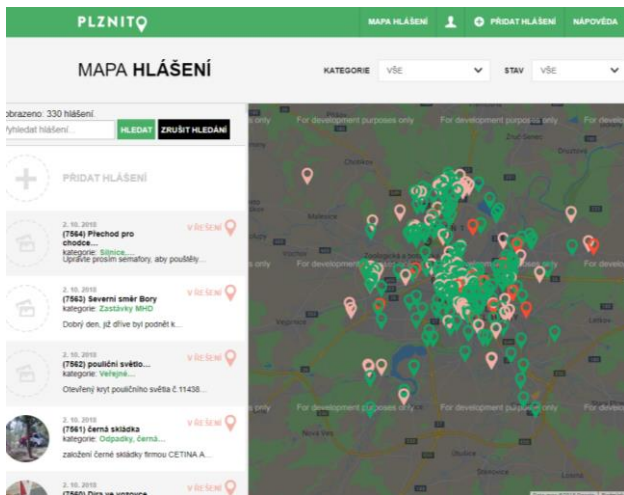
PLZNITO

MAPA HLÁŠENÍ PŘIDAT HLÁŠENÍ NÁPOVĚDA

MAPA HLÁŠENÍ

KATEGORIE VŠE

STAV VŠE

obrazeno: 330 hlášení

yhledat hlášení... HLEDAT ZRUŠIT HLEDÁNÍ

PŘIDAT HLÁŠENÍ

2. 10. 2018
(7564) Přechod pro chodce...
kategorie: Silnice,...
Upravte prosím semafory, aby pouštěly...
V ŘEŠENÍ

2. 10. 2018
(7563) Severní směr Bory
kategorie: Zastávky MHD
Dobrý den, již dříve byl podnět k...
V ŘEŠENÍ

2. 10. 2018
(7562) pouliční světlo...
kategorie: Veřejné...
Otevřený kryt pouličního světla č 11438...
V ŘEŠENÍ

2. 10. 2018
(7561) černá skládka
kategorie: Odpadky, černá...
založení černé skládky firmou CETINA A...
V ŘEŠENÍ

2. 10. 2018
(7560) Díra ve vozovce
V ŘEŠENÍ

For development purposes only